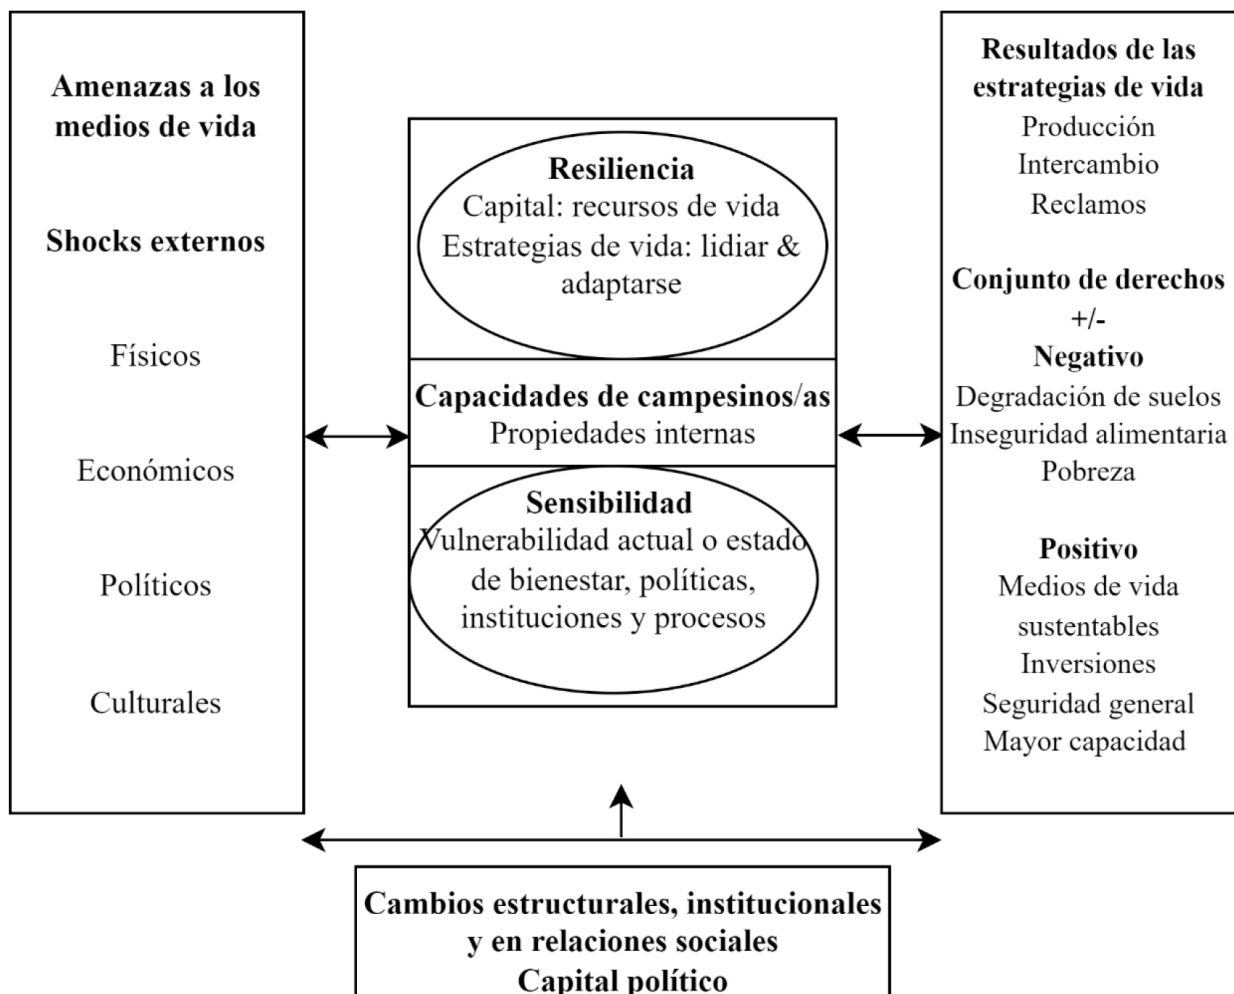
Amenazas a los medios de vida

Shocks externos

Físicos

Económicos

Políticos

Culturales

Resiliencia
Capital: recursos de vida
Estrategias de vida: lidiar & adaptarse

Capacidades de campesinos/as
Propiedades internas

Sensibilidad
Vulnerabilidad actual o estado de bienestar, políticas, instituciones y procesos

Resultados de las estrategias de vida
Producción
Intercambio
Reclamos

Conjunto de derechos
+/-
Negativo
Degradación de suelos
Inseguridad alimentaria
Pobreza

Positivo
Medios de vida sustentables
Inversiones
Seguridad general
Mayor capacidad

Cambios estructurales, institucionales y en relaciones sociales
Capital político